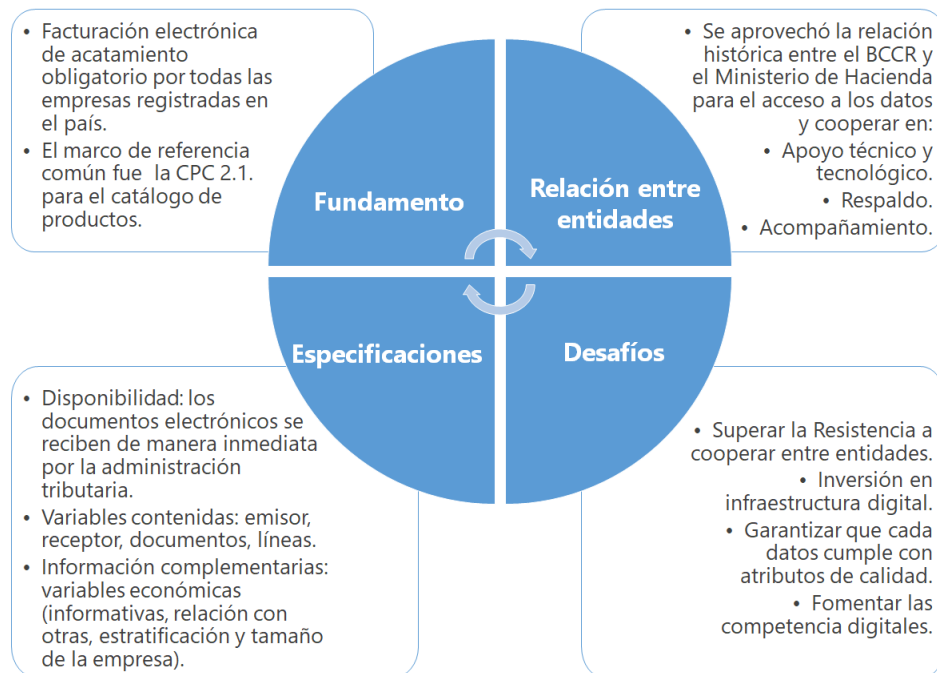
• Facturación electrónica de acatamiento obligatorio por todas las empresas registradas en el país.
• El marco de referencia común fue la CPC 2.1. para el catálogo de productos.

• Se aprovechó la relación histórica entre el BCCR y el Ministerio de Hacienda para el acceso a los datos y cooperar en:
• Apoyo técnico y tecnológico.
• Respaldo.
• Acompañamiento.

Fundamento

Relación entre entidades

Especificaciones

Desafíos

• Disponibilidad: los documentos electrónicos se reciben de manera inmediata por la administración tributaria.
• Variables contenidas: emisor, receptor, documentos, líneas.
• Información complementarias: variables económicas (informativas, relación con otras, estratificación y tamaño de la empresa).

• Superar la Resistencia a cooperar entre entidades.
• Inversión en infraestructura digital.
• Garantizar que cada datos cumple con atributos de calidad.
• Fomentar las competencia digitales.